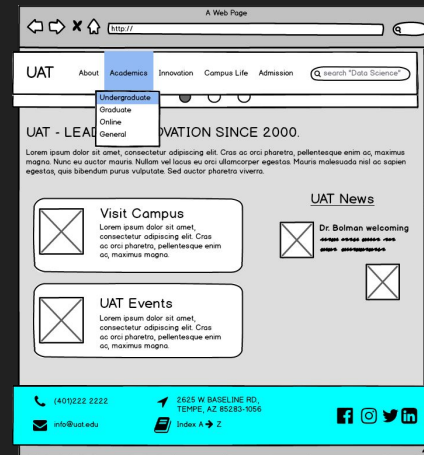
A Web Page

http://

UAT About Academics Innovation Campus Life Admission search "Data Science"

Undergraduate
Graduate
Online
General

UAT - LEAD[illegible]OVATION SINCE 2000.

Lorem ipsum dolor sit amet, consectetur adipiscing elit. Cras ac orci pharetra, pellentesque enim ac, maximus magna. Nunc eu auctor mauris. Nullam vel lacus eu orci ullamcorper egestas. Mauris malesuada nisl ac sapien egestas, quis bibendum purus vulputate. Sed auctor pharetra viverra.

Visit Campus
Lorem ipsum dolor sit amet, consectetur adipiscing elit. Cras ac orci pharetra, pellentesque enim ac, maximus magna.

UAT News

Dr. Bolman welcoming
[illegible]

UAT Events
Lorem ipsum dolor sit amet, consectetur adipiscing elit. Cras ac orci pharetra, pellentesque enim ac, maximus magna.

(401)222 2222
info@uat.edu
2625 W BASELINE RD, TEMPE, AZ 85283-1056.
Index A → Z